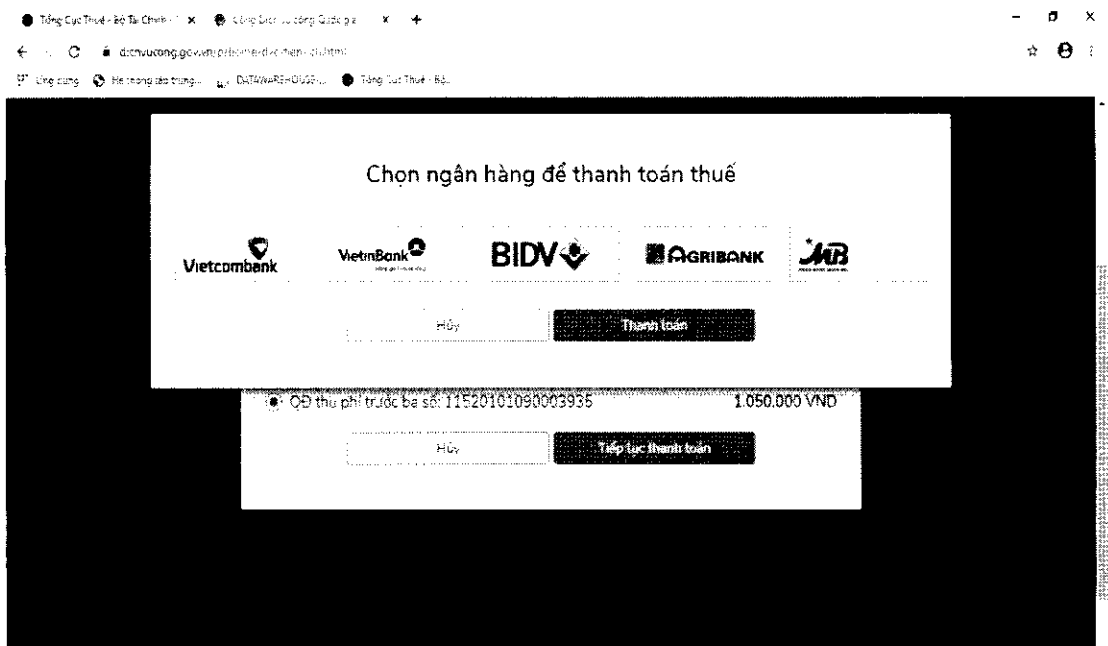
Tổng Cục Thuế - Bộ Tài Chính × Cổng Dịch vụ công Quốc gia × +

dichvucong.gov.vn/p/home/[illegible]

Ứng dụng Hệ thống báo trung... DATAWAREHOUSE... Tổng Cục Thuế - Bộ...

Chọn ngân hàng để thanh toán thuế

Vietcombank VietinBank BIDV AGRIBANK MB

Hủy Thanh toán

QĐ thu phí trước bạ số: 11520101090003935 1.050.000 VND

Hủy Tiếp tục thanh toán